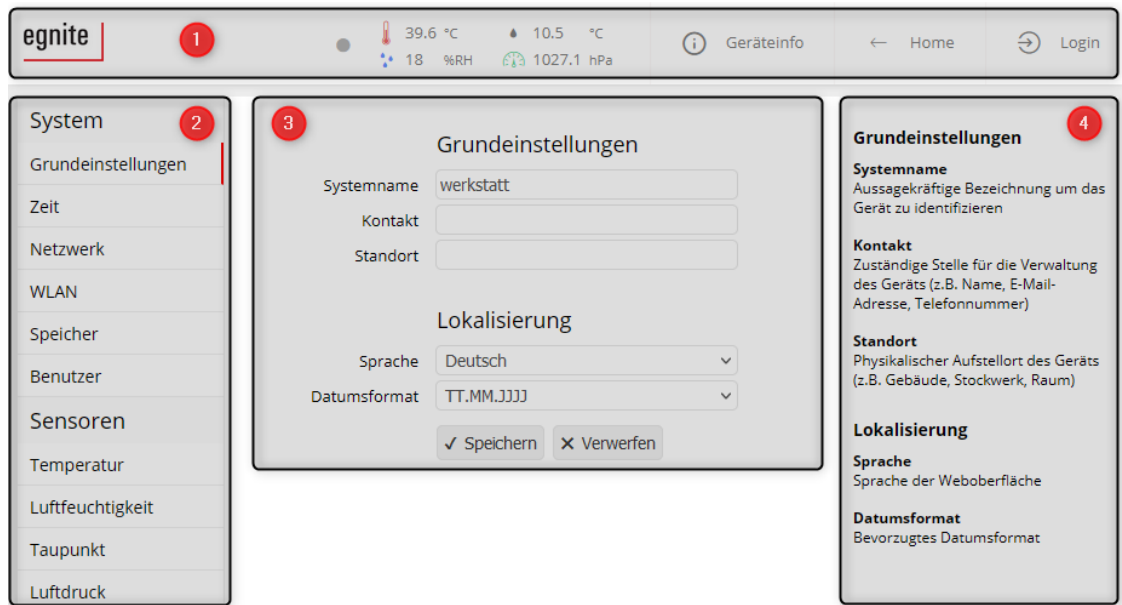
egnite

1

39.6 °C 10.5 °C
18 %RH 1027.1 hPa

Geräteinfo ← Home Login

System
2
Grundeinstellungen
Zeit
Netzwerk
WLAN
Speicher
Benutzer
Sensoren
Temperatur
Luftfeuchtigkeit
Taupunkt
Luftdruck

3
Grundeinstellungen

| | |
|---|---|
| Systemname | werkstatt |
| Kontakt | |
| Standort | |

Lokalisierung

| | |
|---|---|
| Sprache | Deutsch |
| Datumsformat | TT.MM.JJJJ |

✓ Speichern ✕ Verwerfen

4
Grundeinstellungen

Systemname
Aussagekräftige Bezeichnung um das Gerät zu identifizieren

Kontakt
Zuständige Stelle für die Verwaltung des Geräts (z.B. Name, E-Mail-Adresse, Telefonnummer)

Standort
Physikalischer Aufstellort des Geräts (z.B. Gebäude, Stockwerk, Raum)

Lokalisierung

Sprache
Sprache der Weboberfläche

Datumsformat
Bevorzugtes Datumsformat